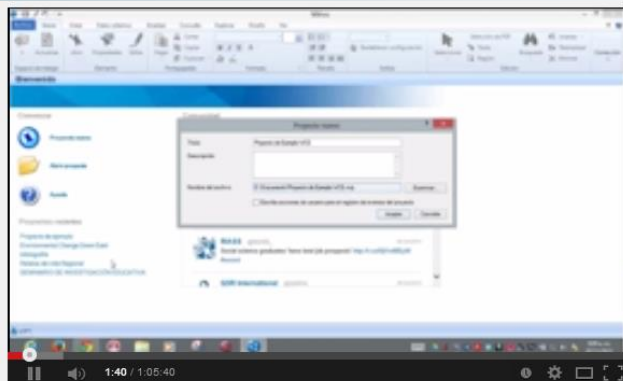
NVivo

Archivo Inicio Crear Datos externos Analizar Consultar Explorar Diseño Ver

Bienvenido

Comenzar

Proyecto nuevo

Abrir proyecto

Ayuda

Proyectos recientes

Comunidad

Proyecto nuevo

Título Proyecto de Ejemplo NTD

Descripción

Nombre de archivo

Examinar

Escribir acciones de usuario para el registro de eventos del proyecto

Aceptar Cancelar

1:40 / 1:05:40